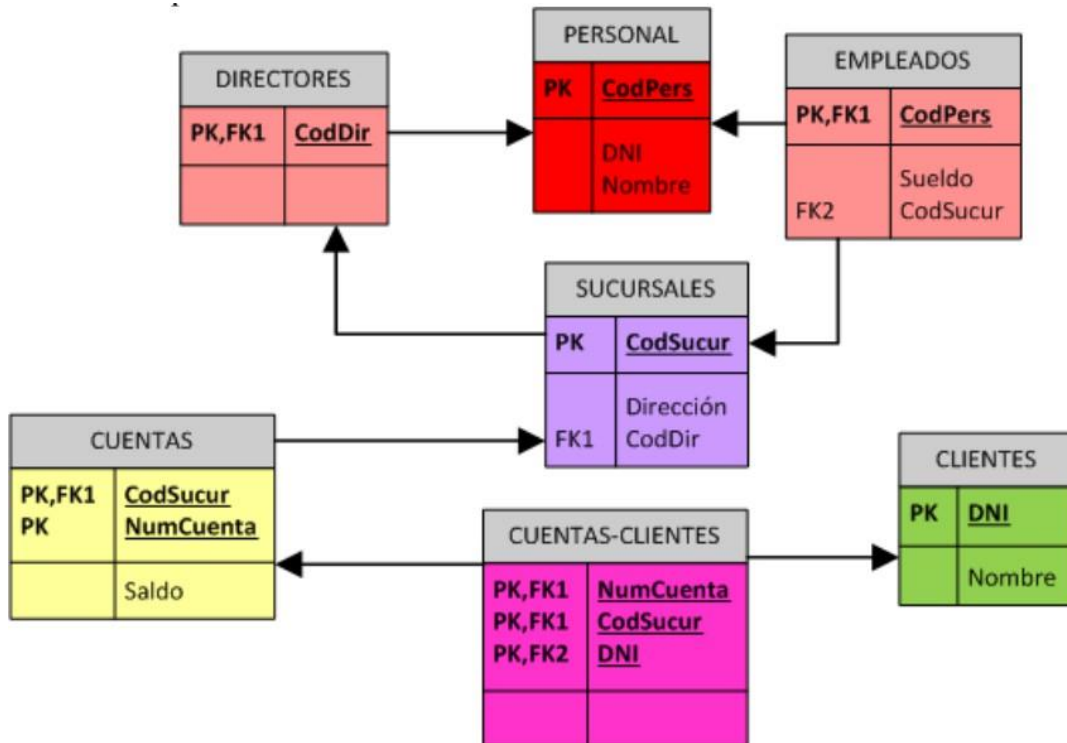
DIRECTORES

| PK,FK1 | CodDir |
|---|---|
| | |

PERSONAL

| PK | CodPers |
|---|---|
| | DNI Nombre |

EMPLEADOS

| PK,FK1 | CodPers |
|---|---|
| FK2 | Sueldo CodSucur |

SUCURSALES

| PK | CodSucur |
|---|---|
| FK1 | Dirección CodDir |

CUENTAS

| PK,FK1 PK | CodSucur NumCuenta |
|---|---|
| | Saldo |

CLIENTES

| PK | DNI |
|---|---|
| | Nombre |

CUENTAS-CLIENTES

| PK,FK1 PK,FK1 PK,FK2 | NumCuenta CodSucur DNI |
|---|---|
| | |